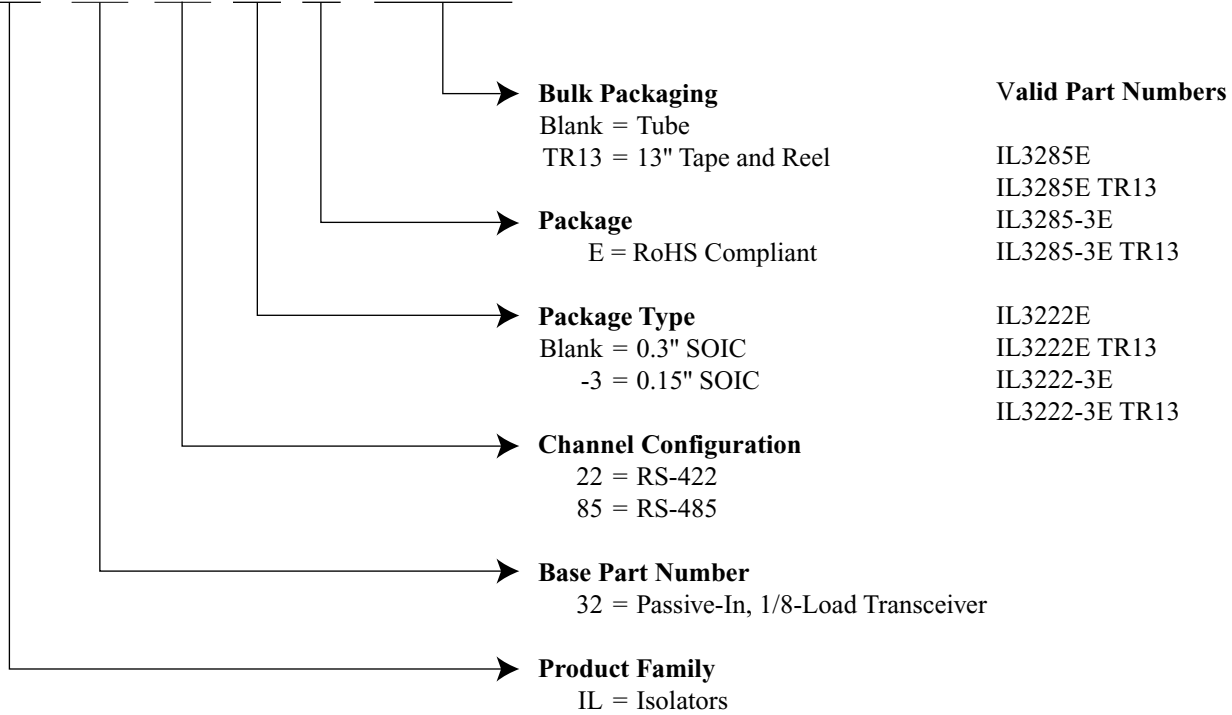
Bulk Packaging
Blank = Tube
TR13 = 13" Tape and Reel

Package
E = RoHS Compliant

Package Type
Blank = 0.3" SOIC
-3 = 0.15" SOIC

Channel Configuration
22 = RS-422
85 = RS-485

Base Part Number
32 = Passive-In, 1/8-Load Transceiver

Product Family
IL = Isolators

Valid Part Numbers

IL3285E
IL3285E TR13
IL3285-3E
IL3285-3E TR13

IL3222E
IL3222E TR13
IL3222-3E
IL3222-3E TR13